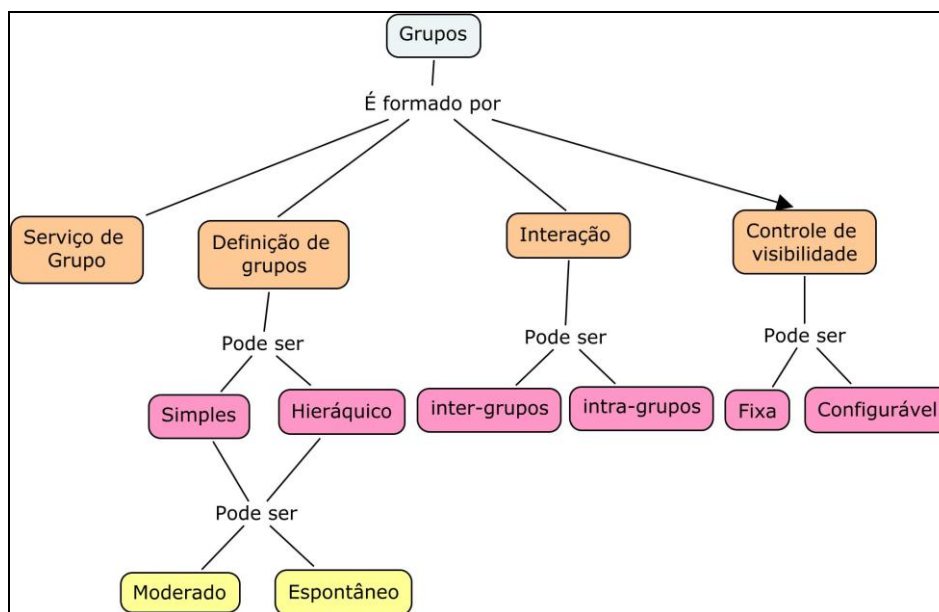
Grupos

É formado por

Serviço de Grupo

Definição de grupos

Interação

Controle de visibilidade

Pode ser

Simples

Hieráquico

Pode ser

Moderado

Espontâneo

Pode ser

inter-grupos

intra-grupos

Pode ser

Fixa

Configurável